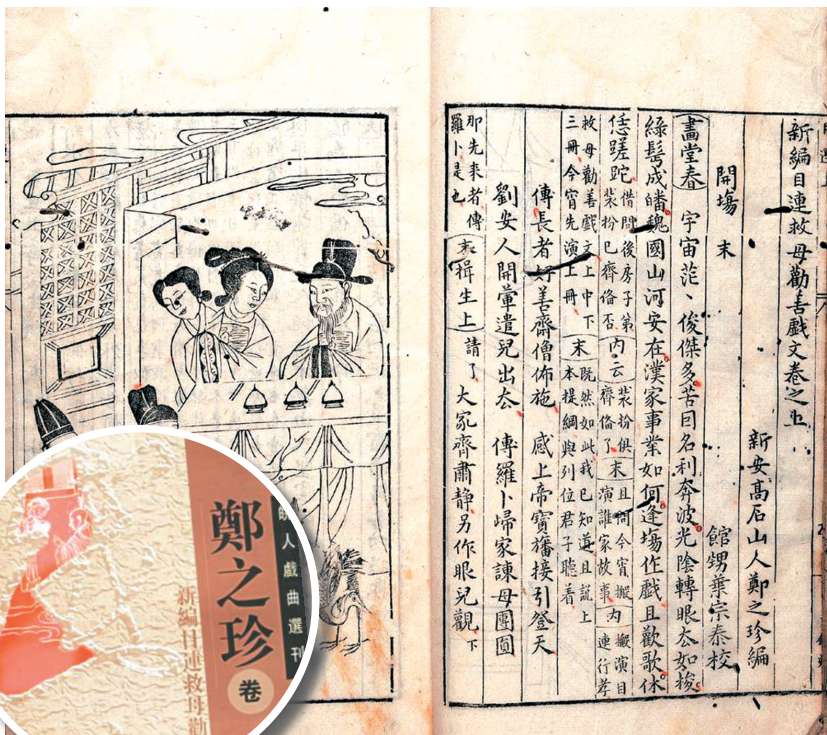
新編目連救母勸善戲文卷之上

新安高石山人鄭之珍編
館甥葉宗泰校

開場 末

畫堂春 宇宙乾坤俊傑，多苦只名利奔波。光陰轉眼去如梭，綠鬢成皤。魏國山河安在，漢家事業如何？逢場作戲且歡歌，休恁蹉跎。

借問後房子弟，今日搬演誰家故事，那本傳奇？內云：裝扮已齊備否？內云：裝扮俱齊備了。末：且問今宵搬演誰家故事，那本傳奇？內：搬演目連救母勸善戲文上中下三冊，今宵先演上冊。末：既然如此，我已知道。且說上本提綱，與列位君子聽者。

傅長者好善齋僧佈施，感上帝寶幡接引登天。劉安人開葷遣兒出去，傅羅卜歸家諫母團圓。

那先來者傅羅卜是也。末揖生上。請了，大家齊肅靜，另作眼兒觀。下

鄭之珍
新編目連救母勸
卷
人戲曲選刊